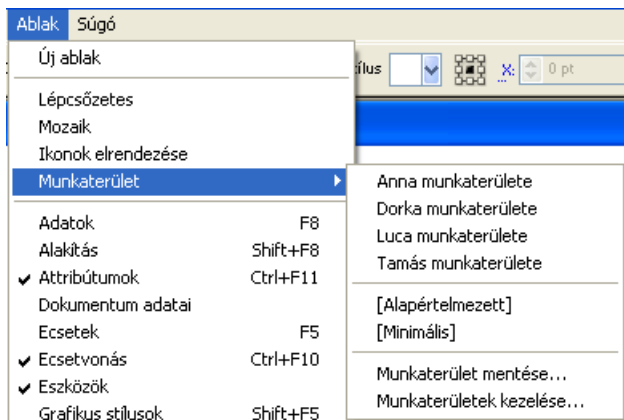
Ablak Súgó

Új ablak

Lépcsőzetes
Mozaik
Ikonok elrendezése
Munkaterület

Adatok F8
Alakítás Shift+F8
Attribútumok Ctrl+F11
Dokumentum adatai
Ecsetek F5
Ecsetvonás Ctrl+F10
Eszközök
Grafikus stílusok Shift+F5

stílus

X: 0 pt

Anna munkaterülete
Dorka munkaterülete
Luca munkaterülete
Tamás munkaterülete

[Alapértelmezett]
[Minimális]

Munkaterület mentése...
Munkaterületek kezelése...